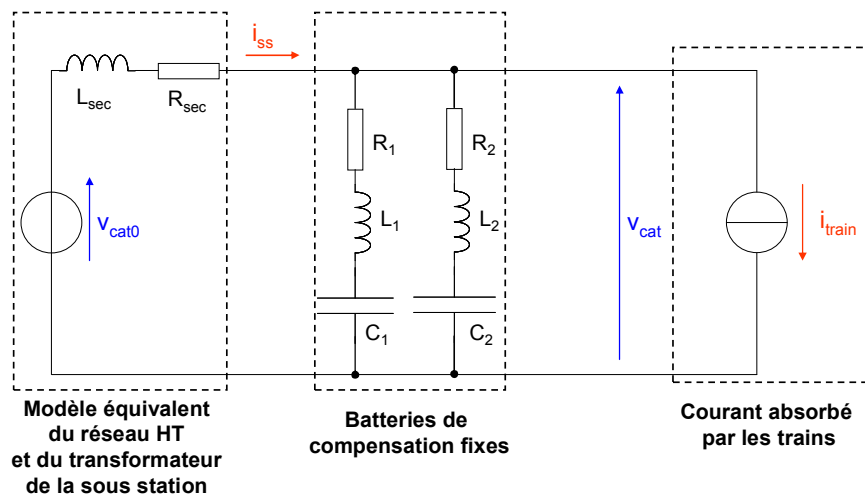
$i_{ss}$

$L_{sec}$ $R_{sec}$

$R_1$ $R_2$

$v_{cat0}$

$L_1$ $L_2$

$v_{cat}$

$i_{train}$

$C_1$ $C_2$

Modèle équivalent du réseau HT et du transformateur de la sous station

Batteries de compensation fixes

Courant absorbé par les trains